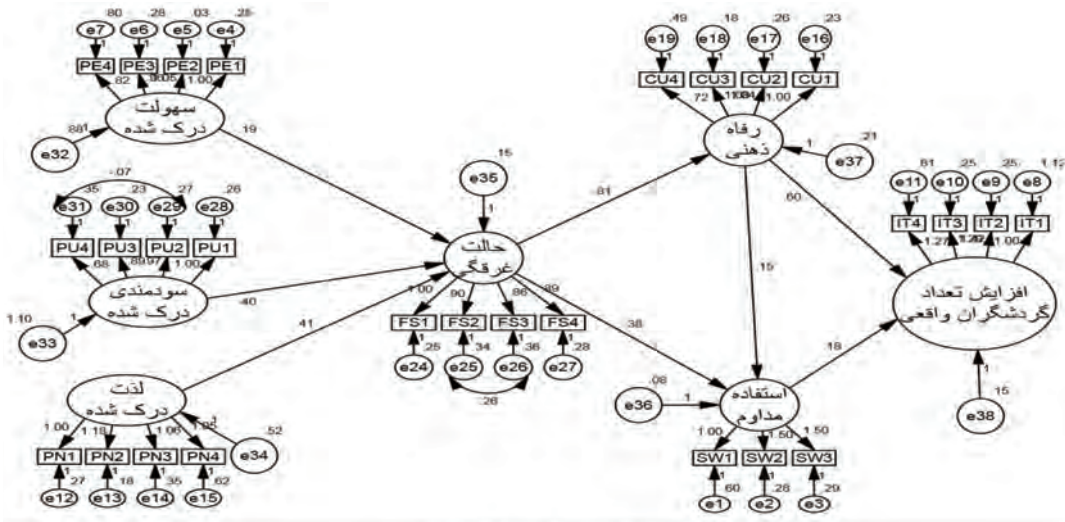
.80 .28 .03 .25
e7 e6 e5 e4
1 1 1 1
PE4 PE3 PE2 PE1
.82 .95 1.05 1.00
سهولت
درک شده
.88 1
e32
.19

.49 .18 .26 .23
e19 e18 e17 e16
1 1 1 1
CU4 CU3 CU2 CU1
.72 1.08 1.04 1.00
رفاه
ذهنی
1 .21
e37

e35
.15
1

-.07
.35 .23 .27 .28
e31 e30 e29 e28
1 1 1 1
PU4 PU3 PU2 PU1
.68 .89 .97 1.00
سودمندی
درک شده
1.10 1
e33
.40

حالت
غرقگی
.81
.60
.15

.61 .25 .25 1.12
e11 e10 e9 e8
1 1 1 1
IT4 IT3 IT2 IT1
1.27 1.20 1.22 1.00
افزایش تعداد
گردشگران واقعی

1.00 .90 .86 .89
FS1 FS2 FS3 FS4
1 .25 1 .34 1 .36 1 .28
e24 e25 e26 e27
.28
.38

.41
لذت
درک شده
1.00 1.18 1.06 1.05
PN1 PN2 PN3 PN4
1 .27 1 .18 1 .35 1 .62
e12 e13 e14 e15
e34 .52
1

.08
e36 1
استفاده
مداوم
.18
1.00 1.50 1.50
SW1 SW2 SW3
1 .60 1 .28 1 .29
e1 e2 e3

1 .15
e38